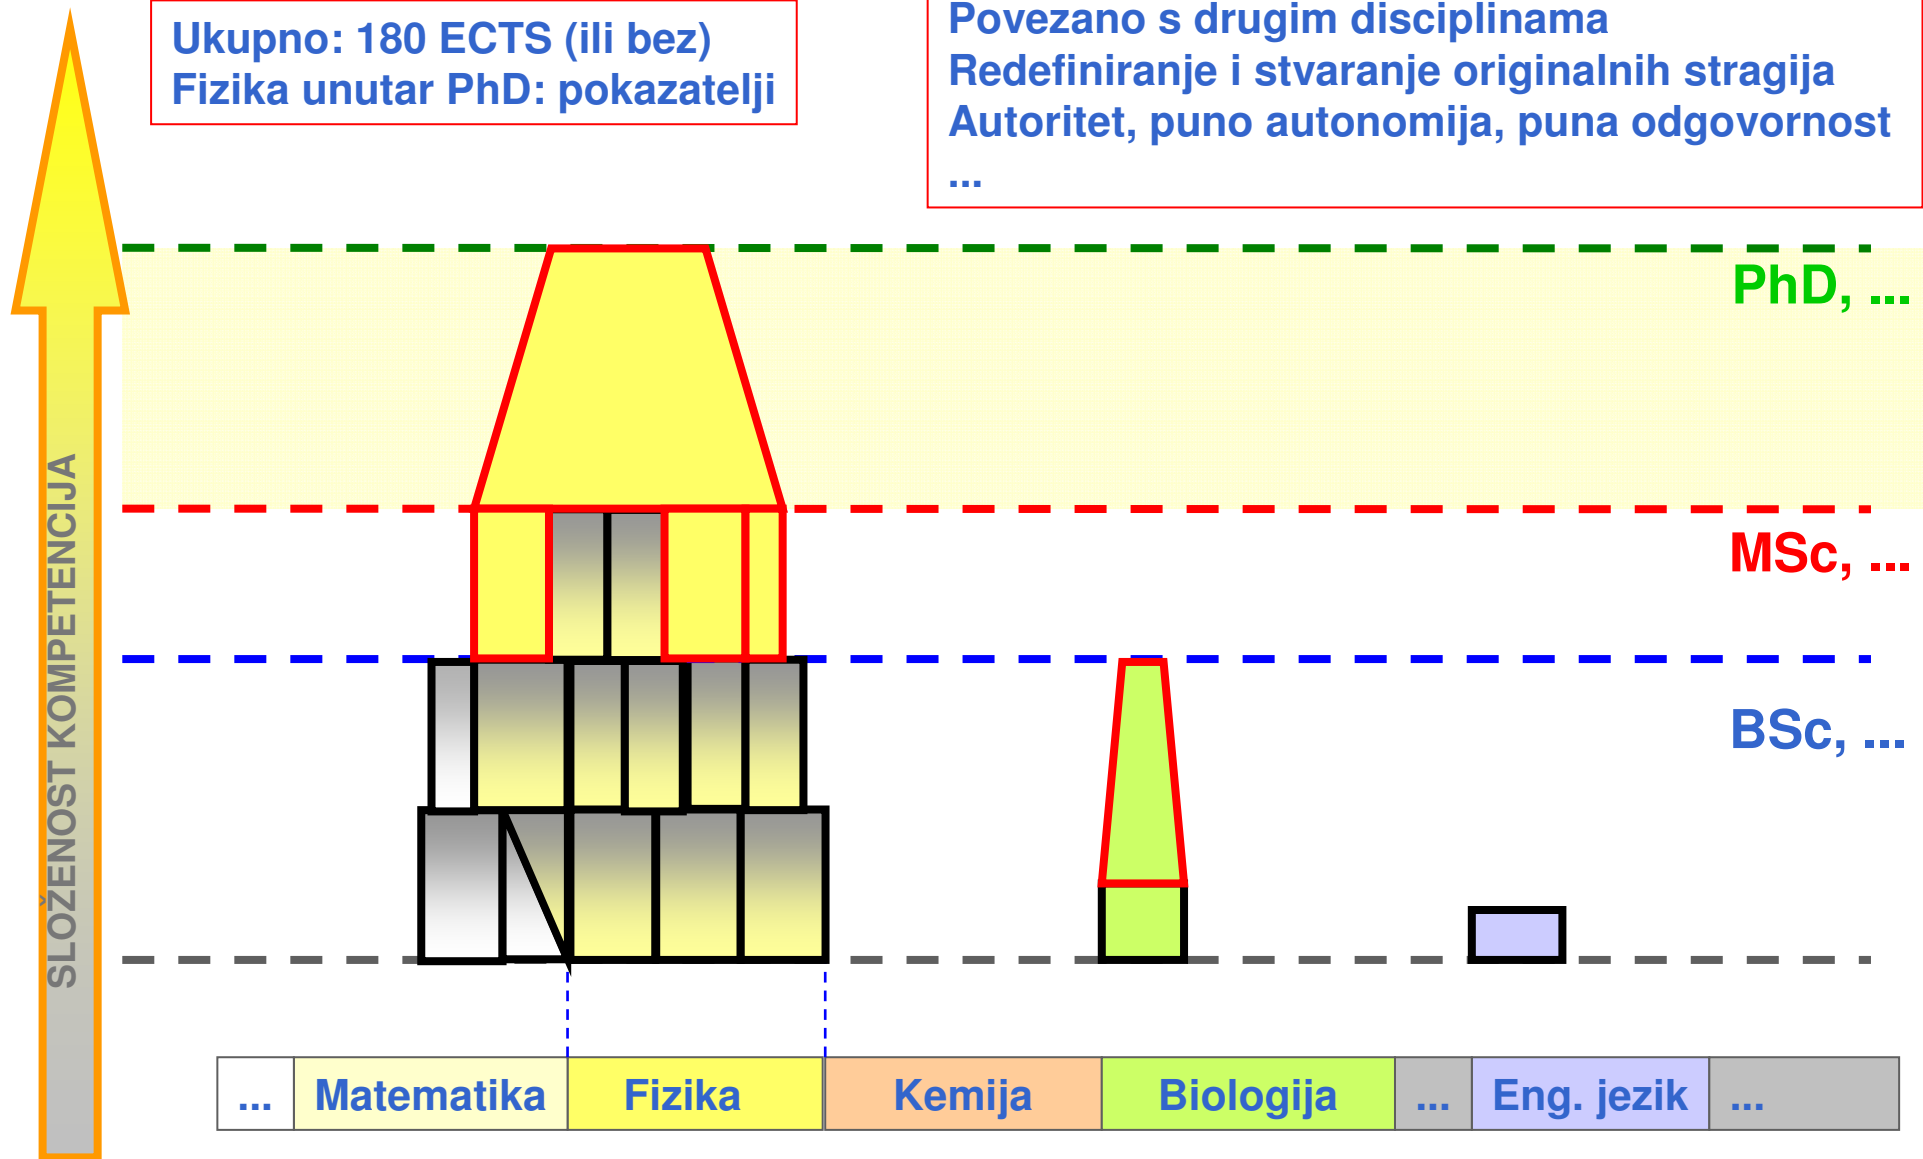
Ukupno: 180 ECTS (ili bez)
Fizika unutar PhD: pokazatelji

Povezano s drugim disciplinama
Redefiniranje i stvaranje originalnih stragija
Autoritet, puno autonomija, puna odgovornost
...

SLOŽENOST KOMPETENCIJA

PhD, ...

MSc, ...

BSc, ...

| ... | Matematika | Fizika | Kemija | Biologija | ... | Eng. jezik | ... |